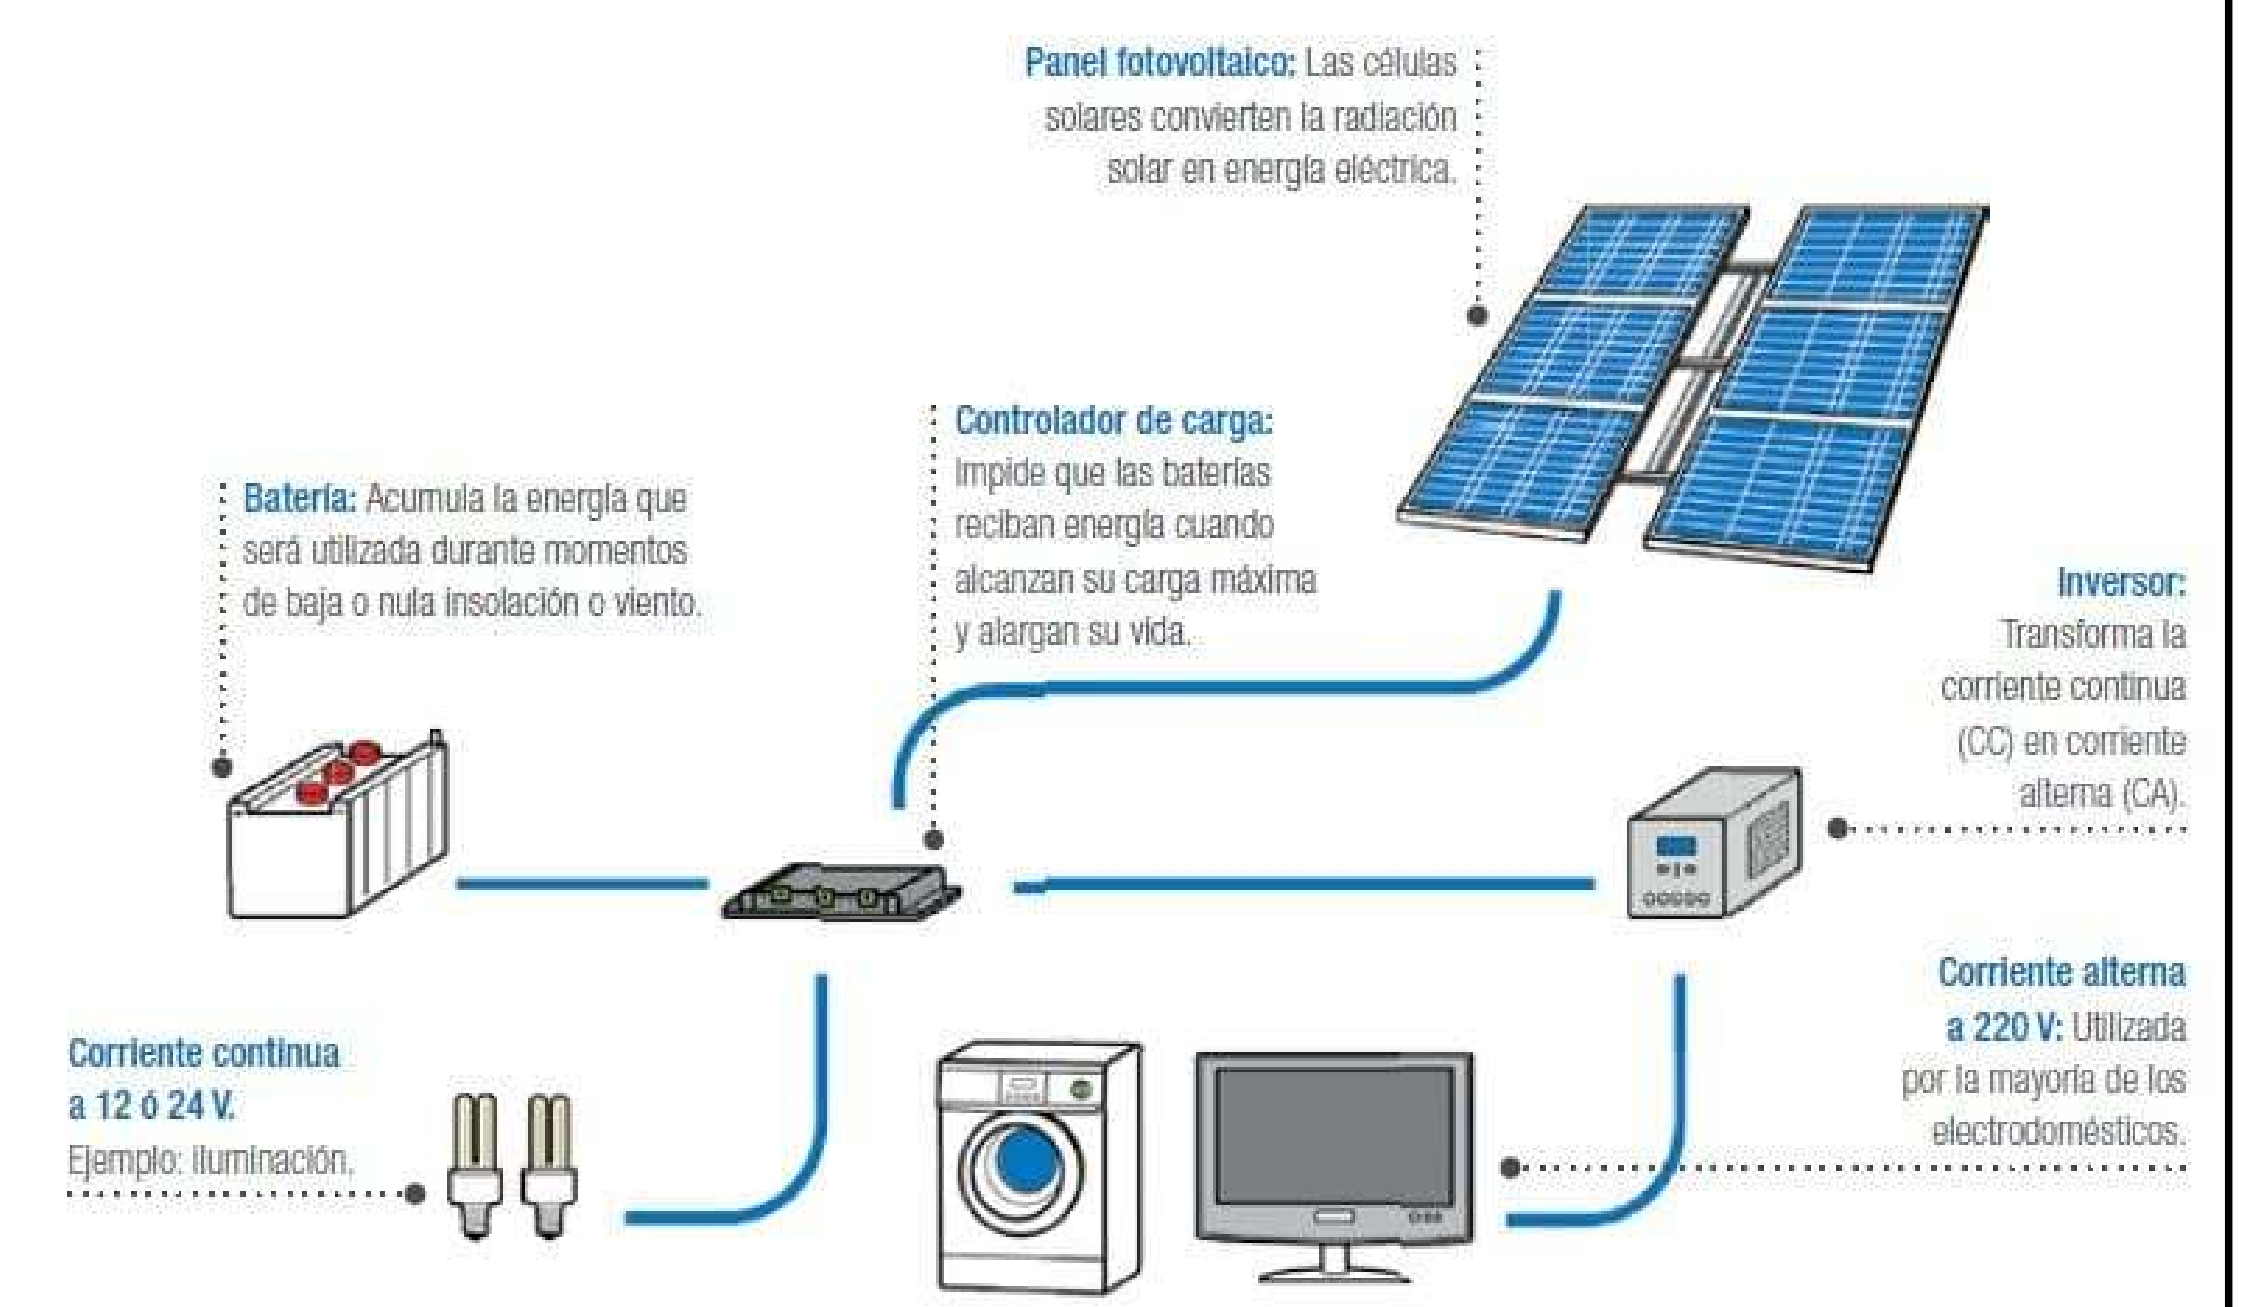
Panel fotovoltaico: Las células solares convierten la radiación solar en energía eléctrica.

Controlador de carga: Impide que las baterías reciban energía cuando alcanzan su carga máxima y alargan su vida.

Batería: Acumula la energía que será utilizada durante momentos de baja o nula insolación o viento.

Inversor: Transforma la corriente continua (CC) en corriente alterna (CA).

Corriente alterna a 220 V: Utilizada por la mayoría de los electrodomésticos.

Corriente continua a 12 ó 24 V. Ejemplo: iluminación.